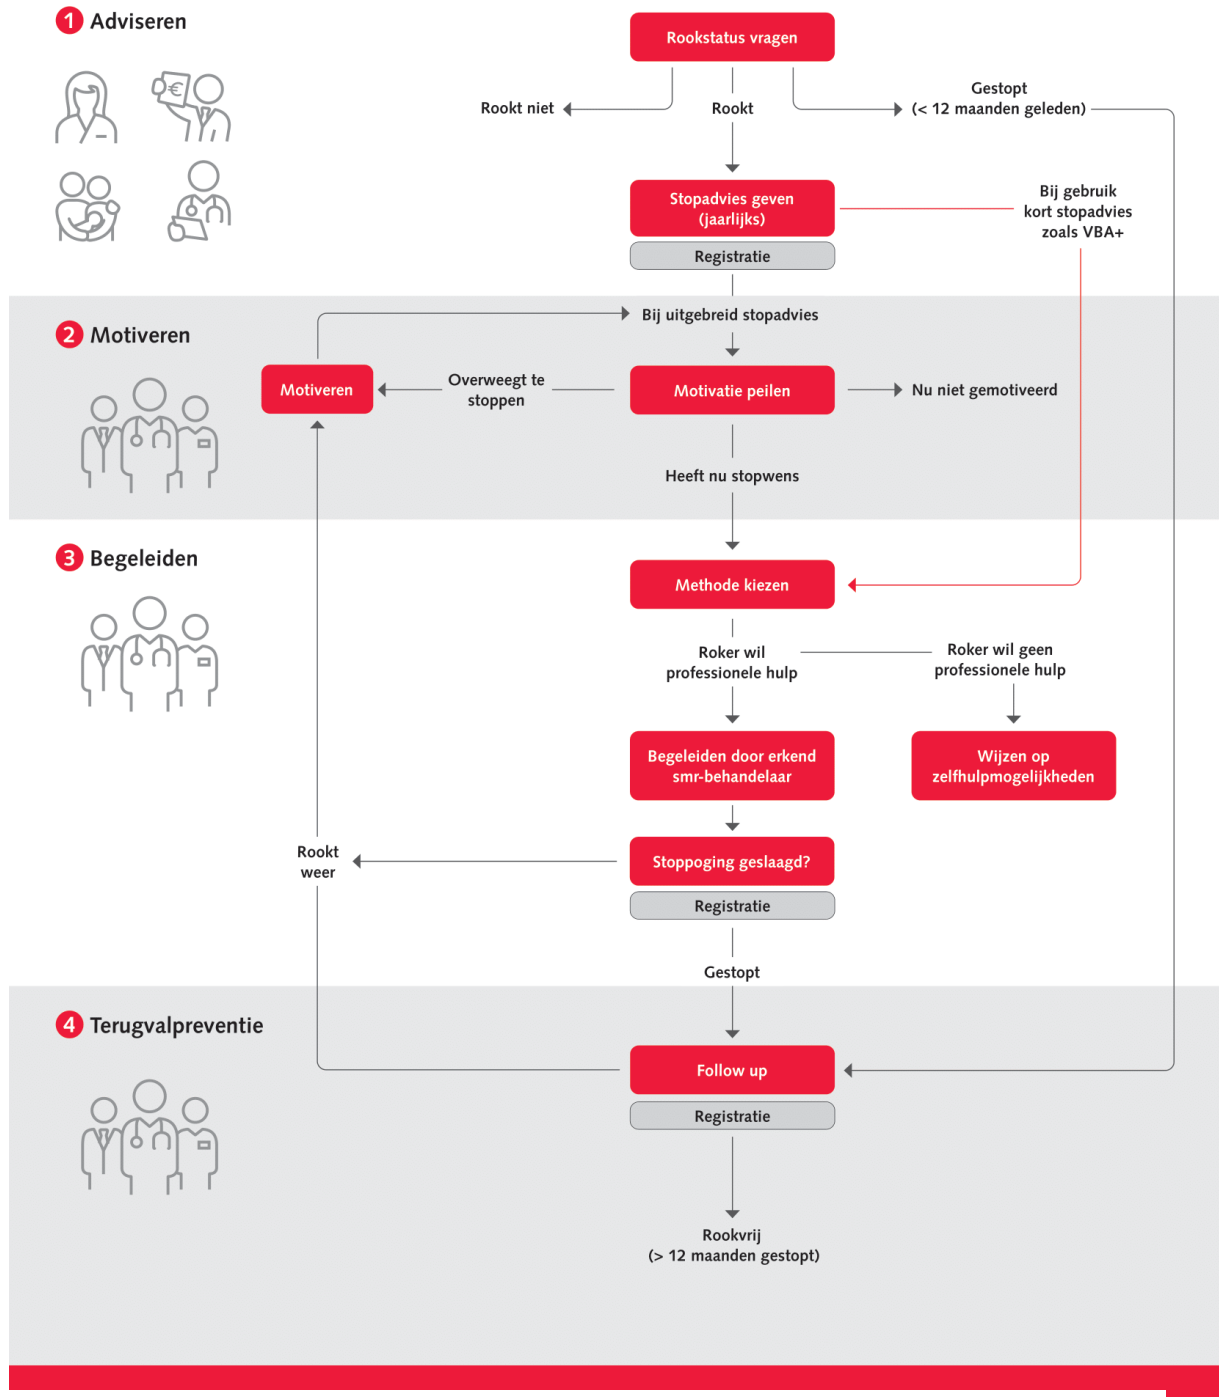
1 Adviseren

Rookstatus vragen

Rookt niet

Rookt

Gestopt
(< 12 maanden geleden)

Stopadvies geven
(jaarlijks)

Registratie

Bij gebruik
kort stopadvies
zoals VBA+

2 Motiveren

Bij uitgebreid stopadvies

Motiveren

Overweegt te
stoppen

Motivatie peilen

Nu niet gemotiveerd

Heeft nu stopwens

3 Begeleiden

Methode kiezen

Roker wil
professionele hulp

Roker wil geen
professionele hulp

Begeleiden door erkend
smr-behandelaar

Wijzen op
zelfhulpmogelijkheden

Rookt
weer

Stoppoging geslaagd?

Registratie

Gestopt

4 Terugvalpreventie

Follow up

Registratie

Rookvrij
(> 12 maanden gestopt)